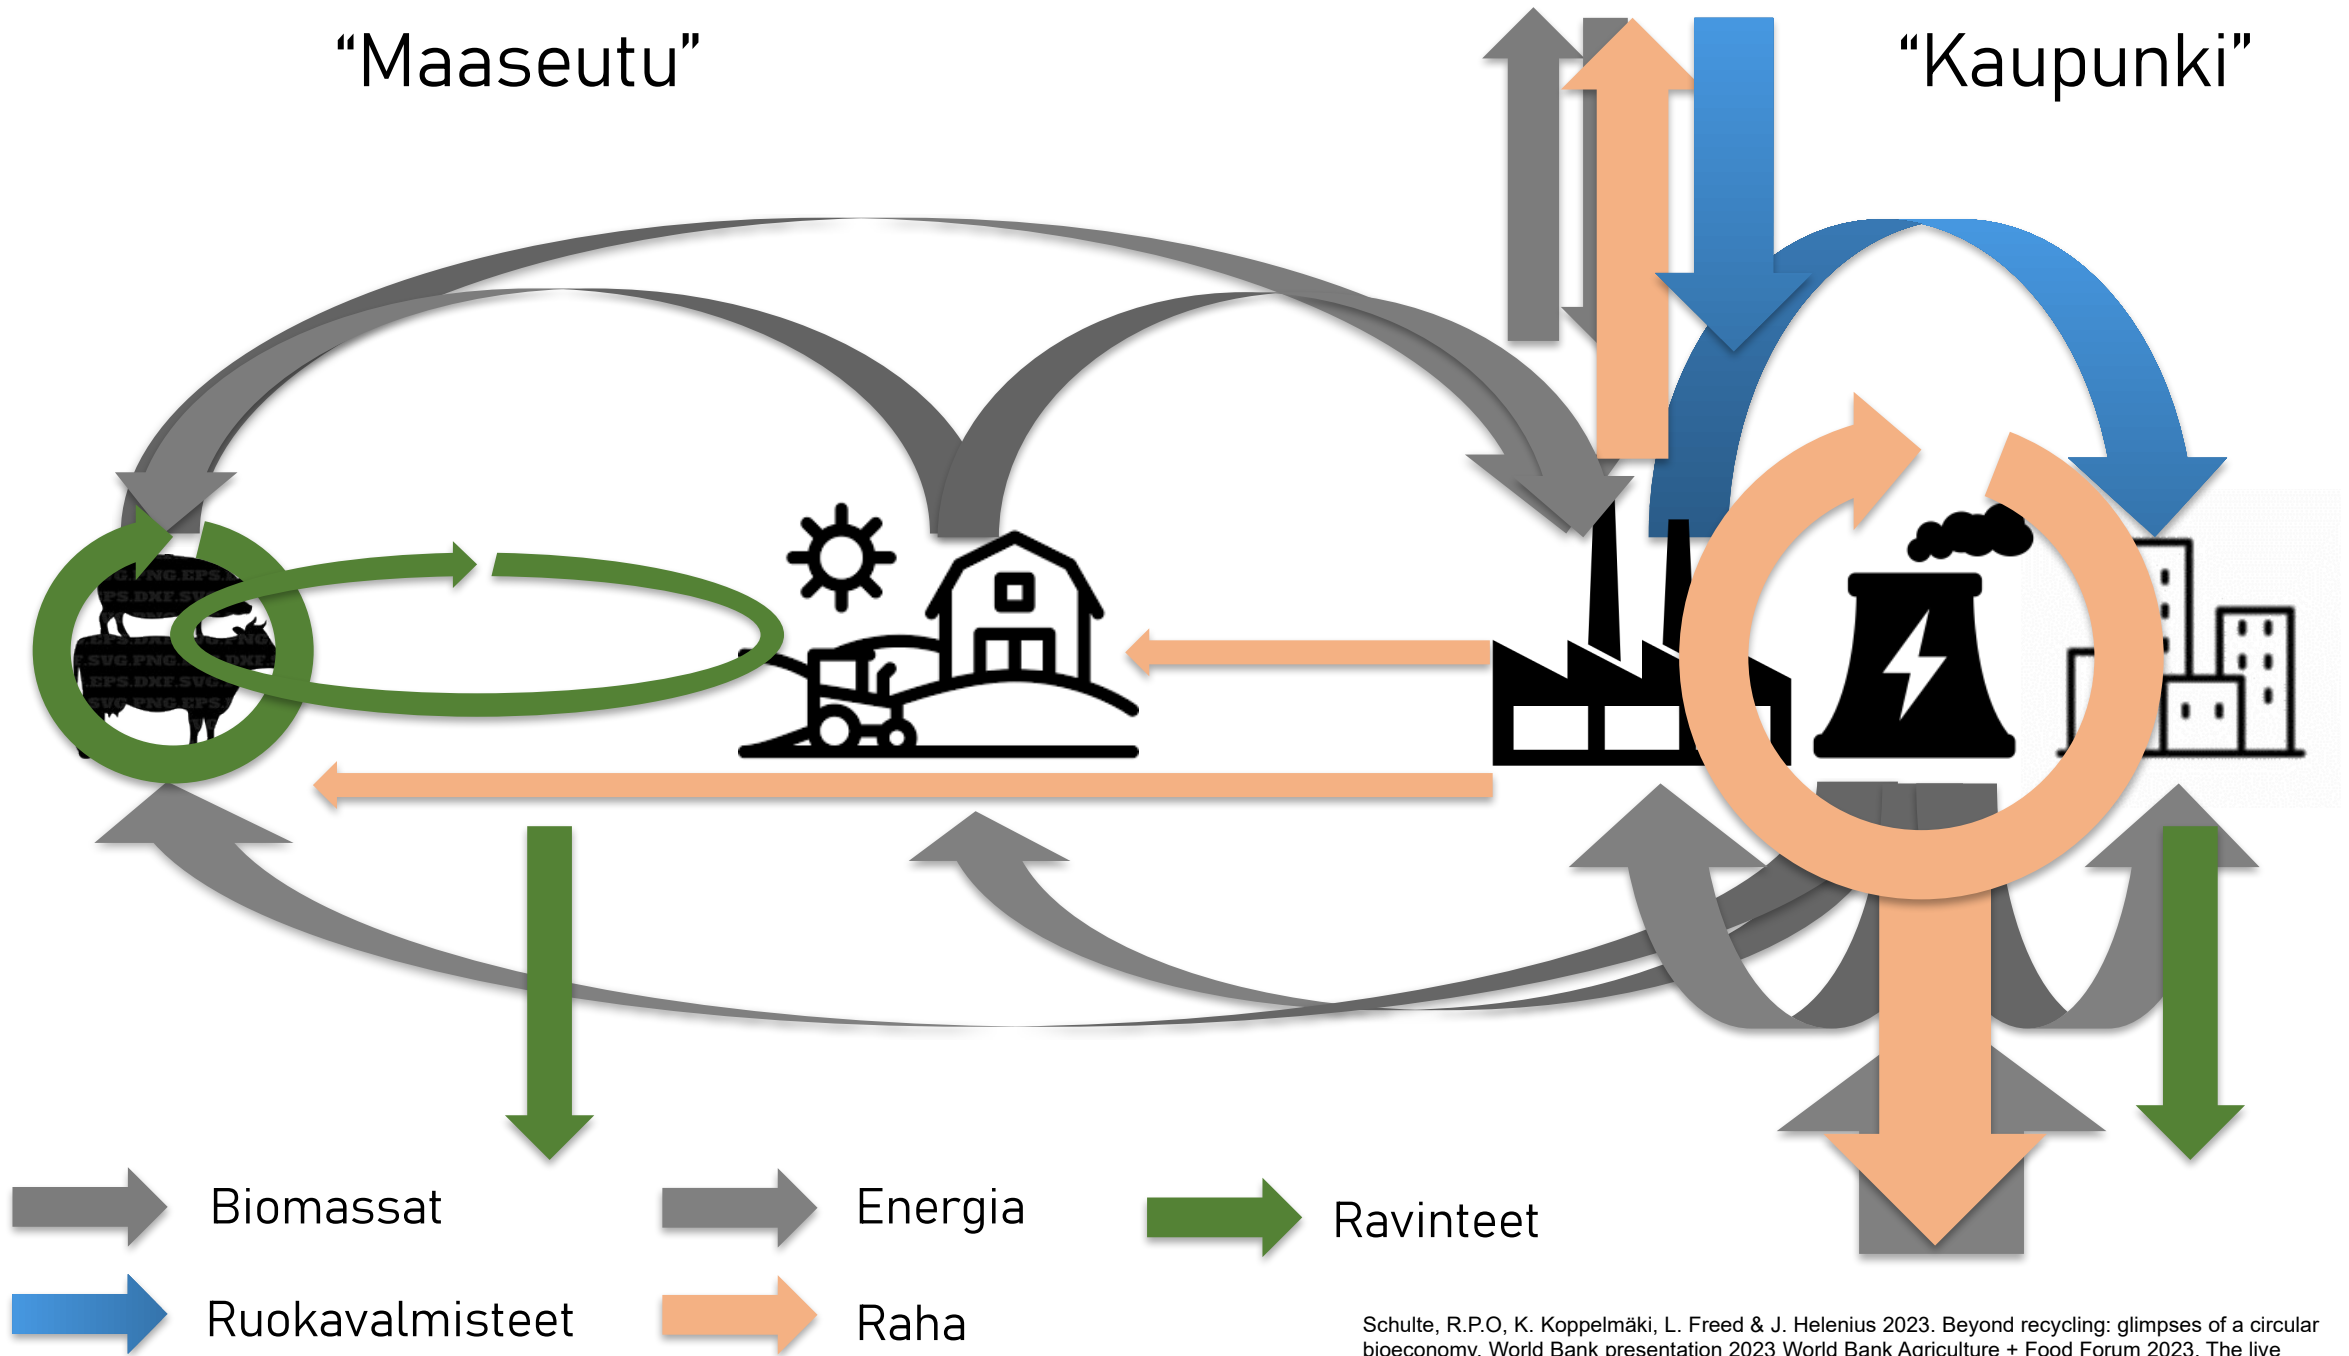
“Maaseutu”

“Kaupunki”

Biomassat

Energia

Ravinteet

Ruokavalmisteet

Raha

Schulte, R.P.O, K. Koppelmäki, L. Freed & J. Helenius 2023. Beyond recycling: glimpses of a circular bioeconomy. World Bank presentation 2023 World Bank Agriculture + Food Forum 2023. The live